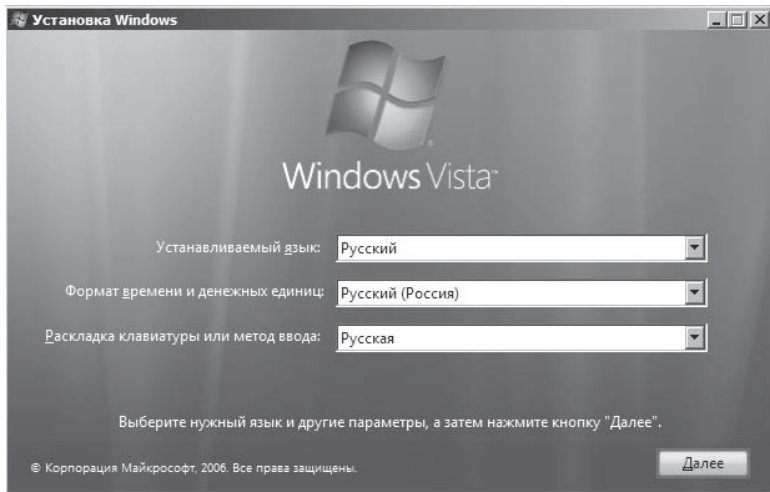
Установка Windows

Windows Vista™

Устанавливаемый язык: Русский

Формат времени и денежных единиц: Русский (Россия)

Раскладка клавиатуры или метод ввода: Русская

Выберите нужный язык и другие параметры, а затем нажмите кнопку "Далее".

© Корпорация Майкрософт, 2006. Все права защищены.

Далее